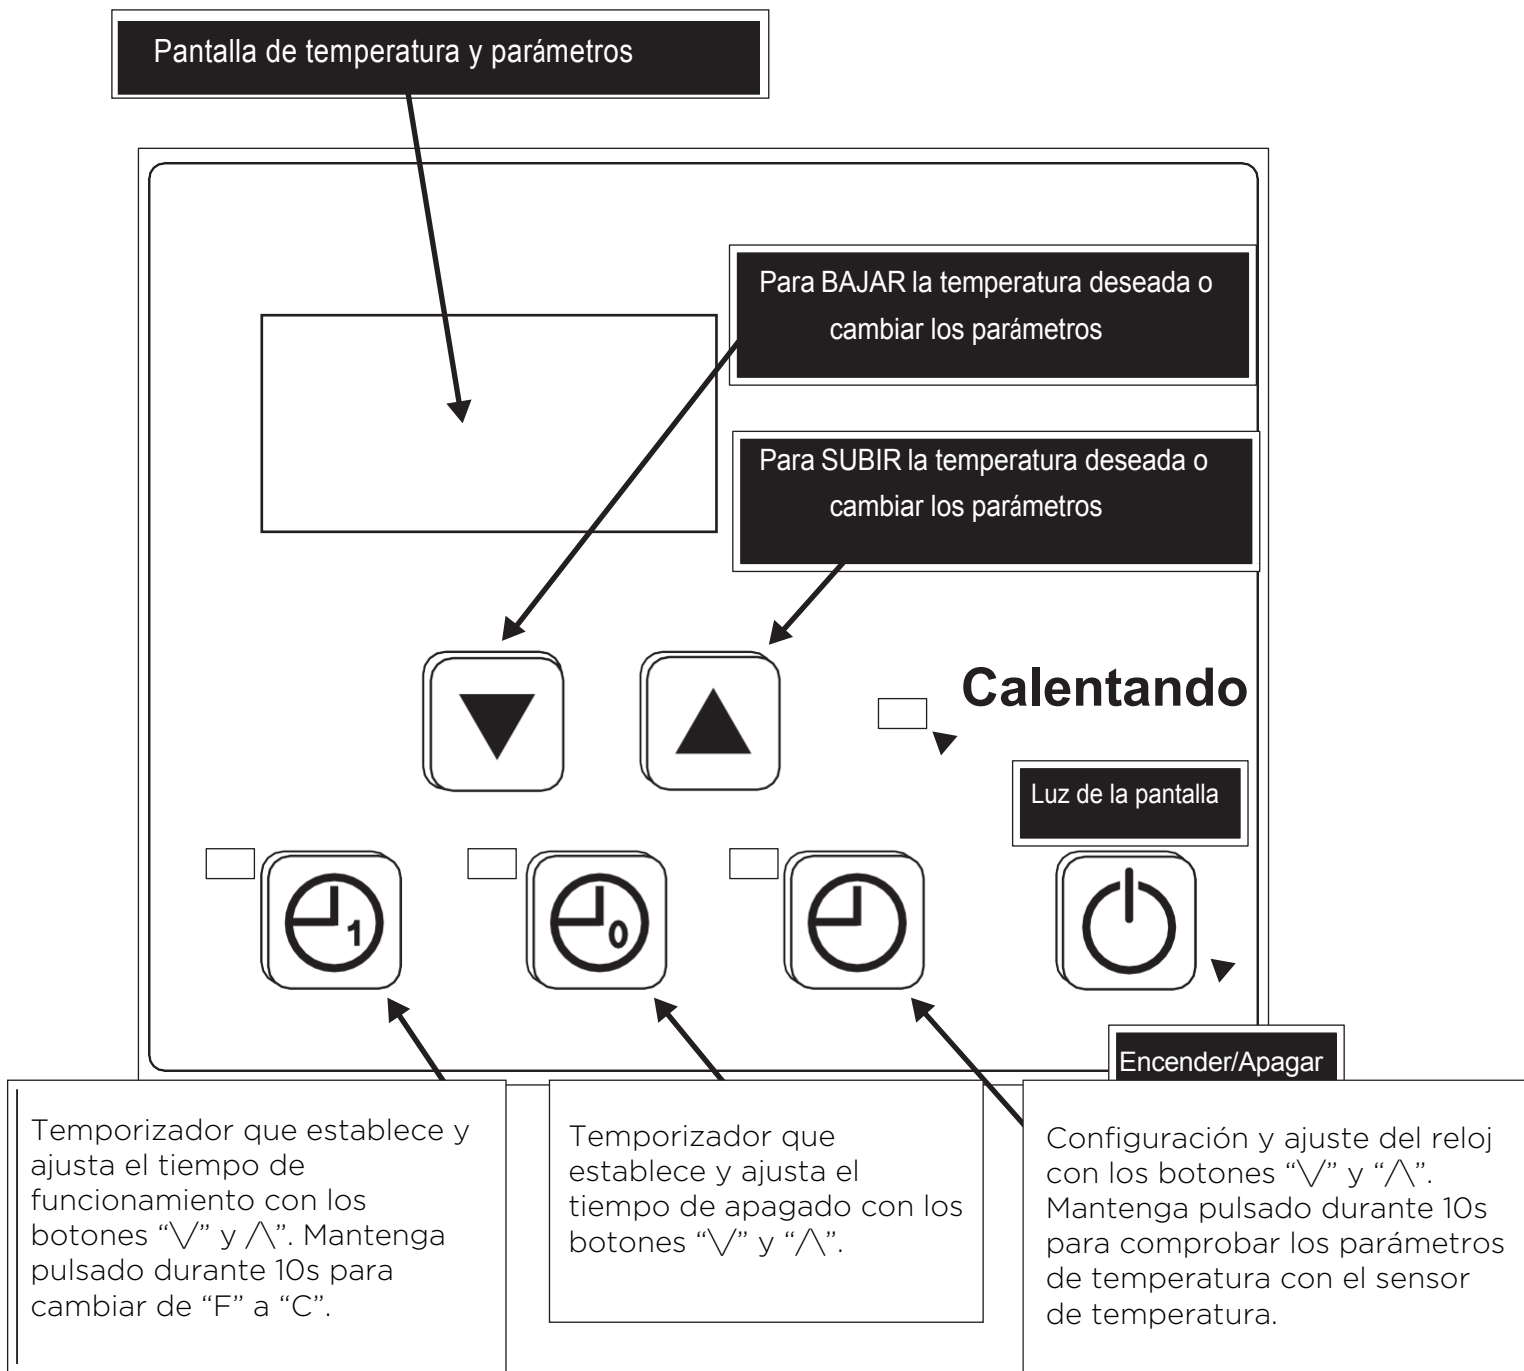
Pantalla de temperatura y parámetros

Para BAJAR la temperatura deseada o cambiar los parámetros

Para SUBIR la temperatura deseada o cambiar los parámetros

Calentando

Luz de la pantalla

1

0

Encender/Apagar

Temporizador que establece y ajusta el tiempo de funcionamiento con los botones "╲╱" y ╱╲". Mantenga pulsado durante 10s para cambiar de "F" a "C".

Temporizador que establece y ajusta el tiempo de apagado con los botones "╲╱" y "╱╲".

Configuración y ajuste del reloj con los botones "╲╱" y "╱╲". Mantenga pulsado durante 10s para comprobar los parámetros de temperatura con el sensor de temperatura.